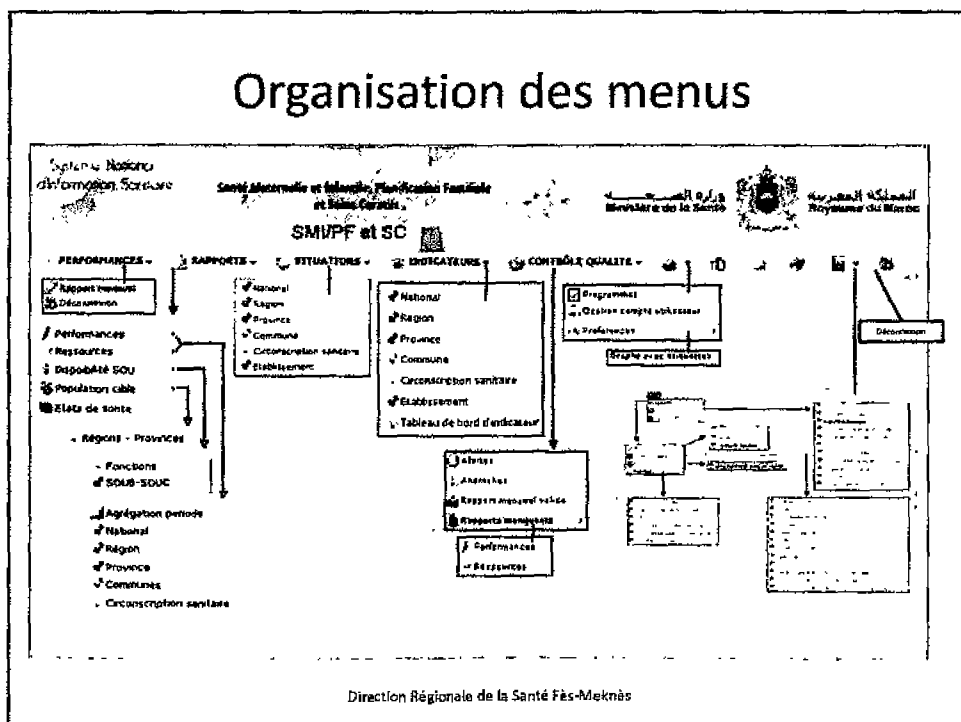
Organisation des menus

Système National d'Information Sanitaire

Santé Maternelle et Infantile, Planification Familiale et Soins Curatifs

وزارة الصحة
Ministère de la Santé

المملكة المغربية
Royaume du Maroc

SMI/PF et SC

PERFORMANCES ▾ | RAPPORTS ▾ | SITUATIONS ▾ | INDICATEURS ▾ | CONTRÔLE QUALITE ▾

Rapport mensuel
Déconnexion

Performances
Ressources
Disponibilité SOU
Population cible
Etats de santé

Régions - Provinces

Fonctions
SOUB-SOUC

Agrégation période
National
Région
Province
Communes
Circonscription sanitaire

National
Region
Province
Commune
Circonscription sanitaire
Etablissement

National
Région
Province
Commune
Circonscription sanitaire
Etablissement
Tableau de bord d'indicateur

Alertes
Anomalies
Rapport mensuel saisie
Rapports manquants

Performances
Ressources

Programmes
Gestion compte utilisateur
Préférences

Graphe avec étiquettes

Déconnexion

Direction Régionale de la Santé Fès-Meknès